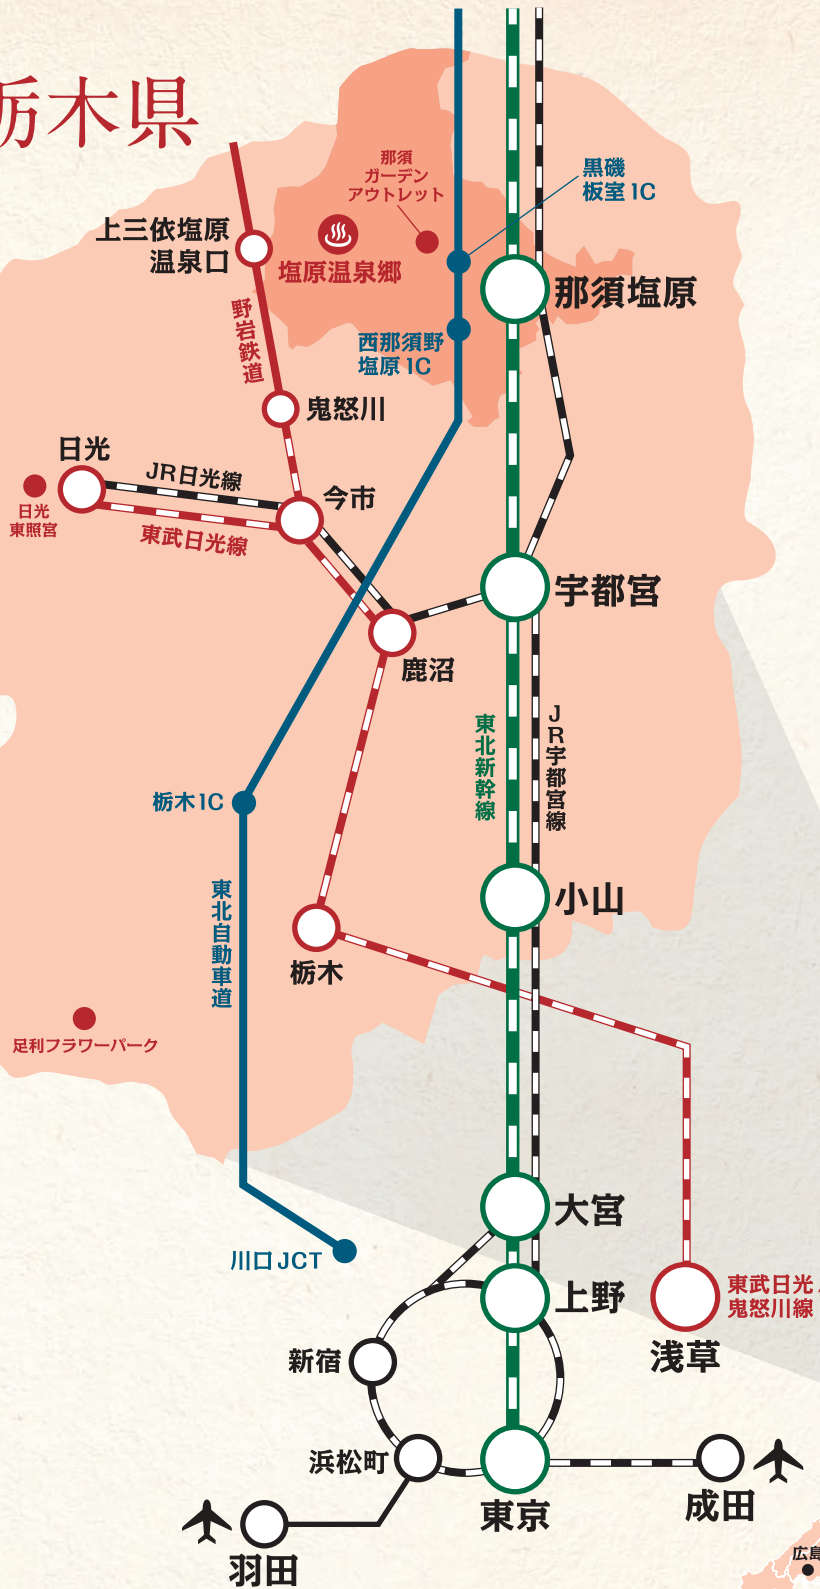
栃木県

那須ガーデンアウトレット
黒磯板室IC
上三依塩原温泉口
塩原温泉郷
那須塩原
野岩鉄道
西那須野塩原IC
鬼怒川
日光
JR日光線
今市
日光東照宮
東武日光線
宇都宮
鹿沼
東北新幹線
JR宇都宮線
栃木IC
東北自動車道
小山
栃木
足利フラワーパーク
大宮
川口JCT
上野
東武日光・鬼怒川線
新宿
浅草
浜松町
東京
成田
羽田
広島